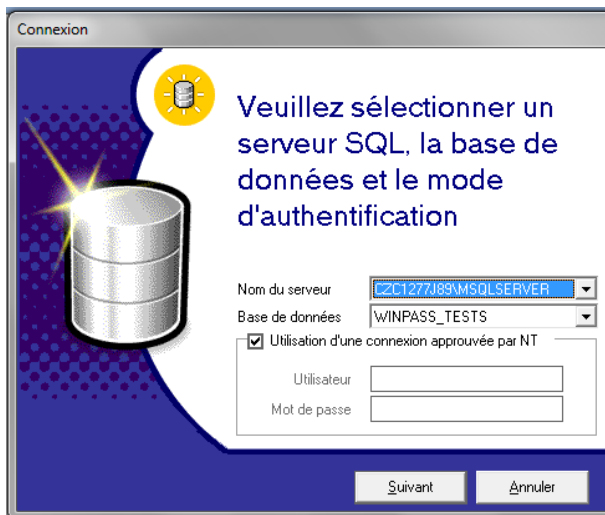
Connexion

Veuillez sélectionner un serveur SQL, la base de données et le mode d'authentification

Nom du serveur CZC1277J89\MSQLSERVER
Base de données WINPASS_TESTS
☑ Utilisation d'une connexion approuvée par NT
Utilisateur
Mot de passe

Suivant Annuler